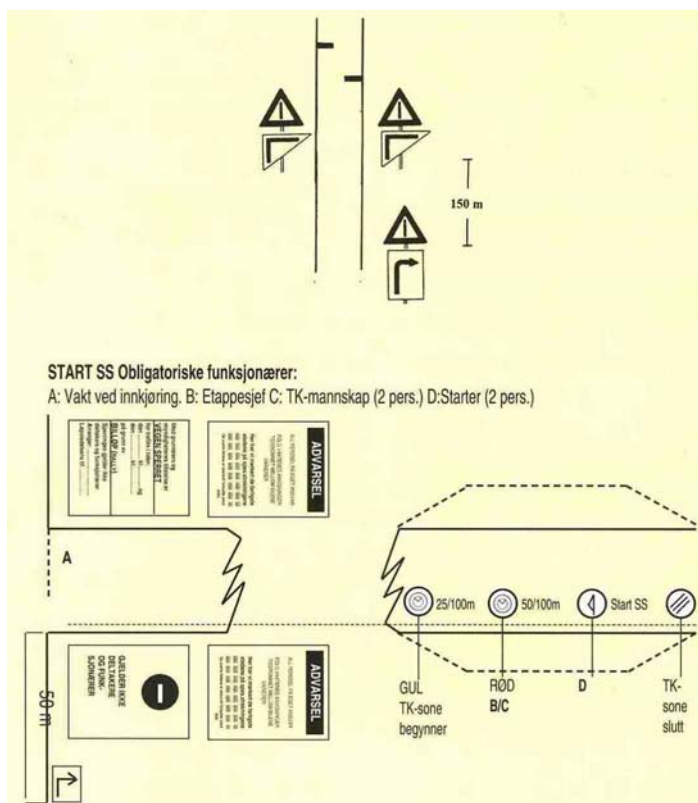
150 m

START SS Obligatoriske funksjonærer:
A: Vakt ved innkjøring. B: Etappesjef C: TK-mannskap (2 pers.) D:Starter (2 pers.)

VEGEN SPERRET

ADVARSEL

A

25/100m

50/100m

Start SS

GUL
TK-sone
begynner

RØD
B/C

D

TK-
sone
slutt

50 m

GJELDER IKKE
DELTAKERE
OG FUNK-
SJONÆRER

ADVARSEL